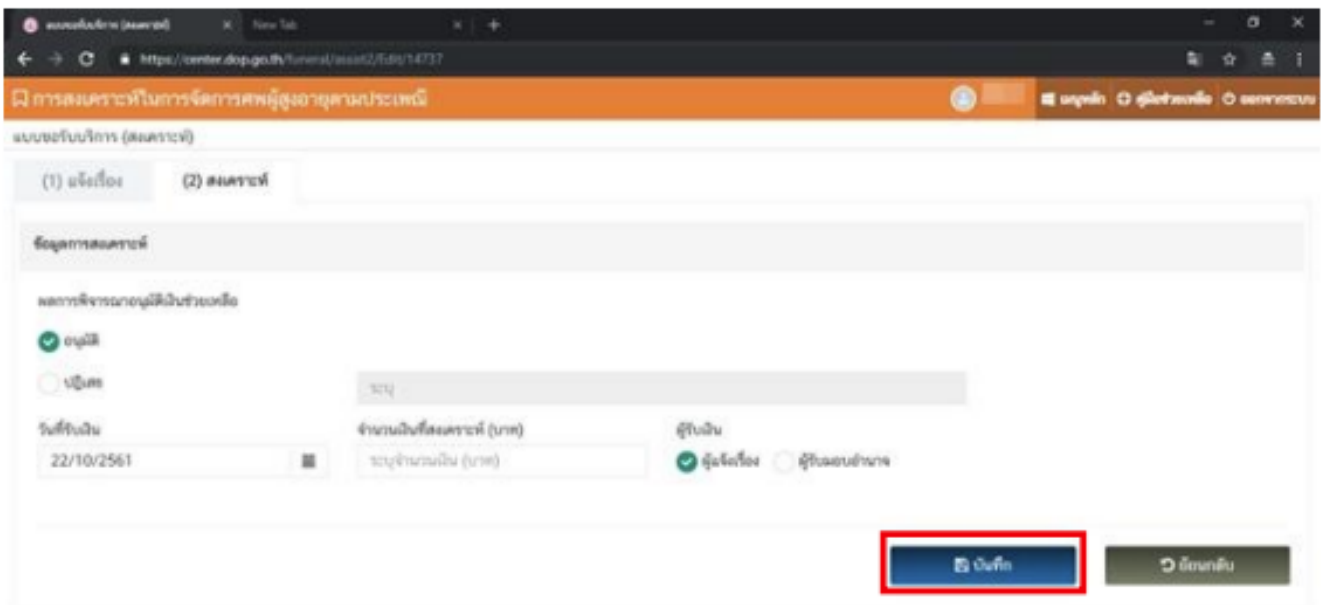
แบบขอรับบริการ (สงเคราะห์) × New Tab × +

https://center.dop.go.th/funeral/asset2/Edit/14737

การสงเคราะห์ในการจัดการศพผู้สูงอายุตามประเพณี

เมนูหลัก คู่มือช่วยเหลือ ออกจากระบบ

แบบขอรับบริการ (สงเคราะห์)

(1) แจ้งเรื่อง

(2) สงเคราะห์

ข้อมูลการสงเคราะห์

ผลการพิจารณาอนุมัติเงินช่วยเหลือ

อนุมัติ

ปฏิเสธ

ระบุ

วันที่รับเงิน

22/10/2561

จำนวนเงินที่สงเคราะห์ (บาท)

ระบุจำนวนเงิน (บาท)

ผู้รับเงิน

ผู้แจ้งเรื่อง

ผู้รับมอบอำนาจ

บันทึก

ย้อนกลับ